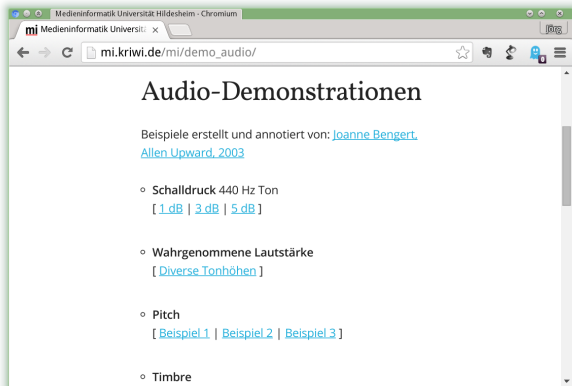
Medieninformatik Universität Hildesheim - Chromium

mi Medieninformatik Universitä ×

jörg

mi.kriwi.de/mi/demo_audio/

Audio-Demonstrationen

Beispiele erstellt und annotiert von: Joanne Bengert, Allen Upward, 2003

Schalldruck 440 Hz Ton
[ 1 dB | 3 dB | 5 dB ]

Wahrgenommene Lautstärke
[ Diverse Tonhöhen ]

Pitch
[ Beispiel 1 | Beispiel 2 | Beispiel 3 ]

Timbre